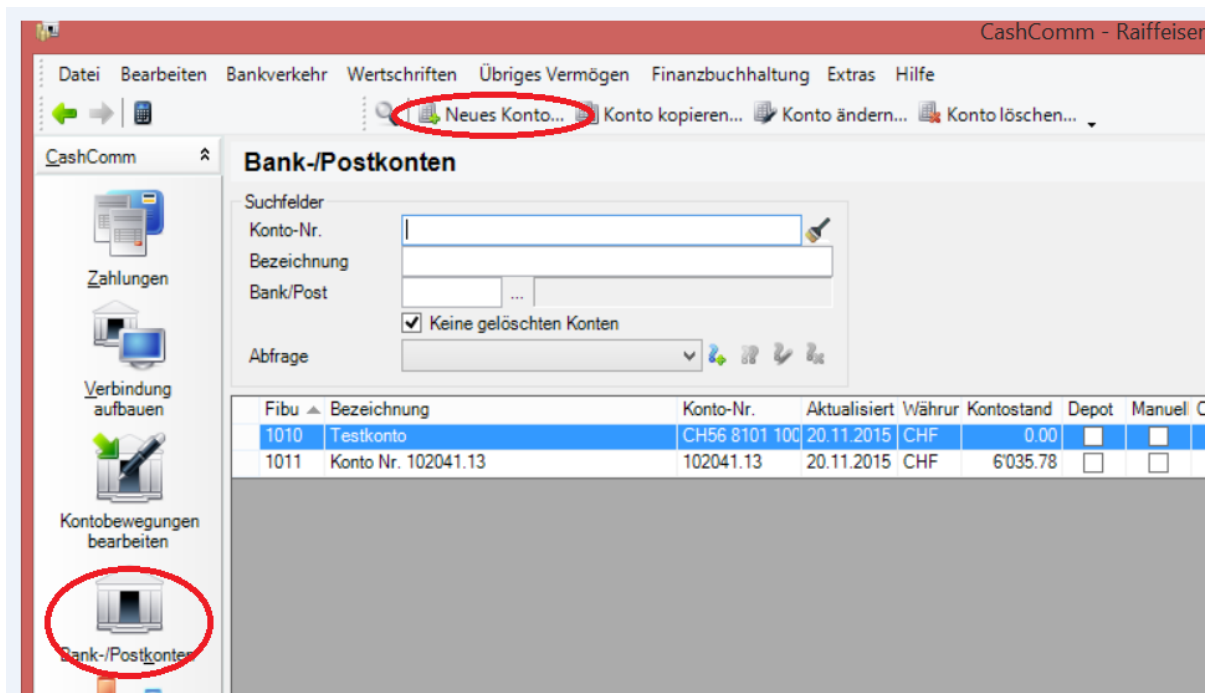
CashComm - Raiffeisen

Datei Bearbeiten Bankverkehr Wertschriften Übriges Vermögen Finanzbuchhaltung Extras Hilfe

Neues Konto... Konto kopieren... Konto ändern... Konto löschen...

CashComm

Zahlungen

Verbindung aufbauen

Kontobewegungen bearbeiten

Bank-/Postkonten

Bank-/Postkonten

Suchfelder

Konto-Nr.

Bezeichnung

Bank/Post ...

Keine gelöschten Konten

Abfrage

| Fibu | Bezeichnung | Konto-Nr. | Aktualisiert | Währur | Kontostand | Depot | Manuel | C |
|---|---|---|---|---|---|---|---|---|
| 1010 | Testkonto | CH56 8101 10( | 20.11.2015 | CHF | 0.00 | | | |
| 1011 | Konto Nr. 102041.13 | 102041.13 | 20.11.2015 | CHF | 6'035.78 | | | |